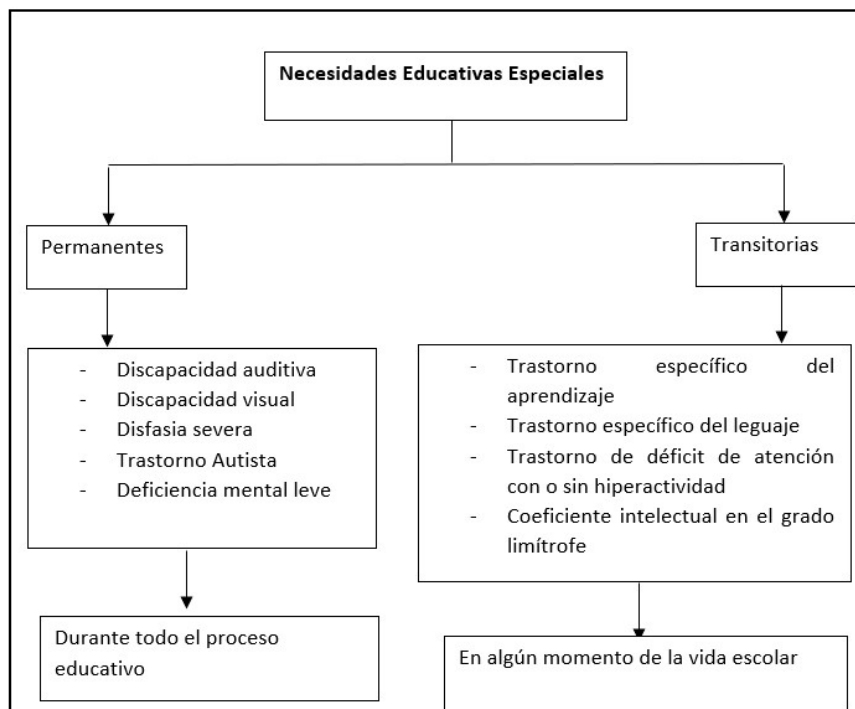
Necesidades Educativas Especiales

Permanentes

- Discapacidad auditiva
- Discapacidad visual
- Disfasia severa
- Trastorno Autista
- Deficiencia mental leve

Durante todo el proceso educativo

Transitorias

- Trastorno específico del aprendizaje
- Trastorno específico del leguaje
- Trastorno de déficit de atención con o sin hiperactividad
- Coeficiente intelectual en el grado limítrofe

En algún momento de la vida escolar